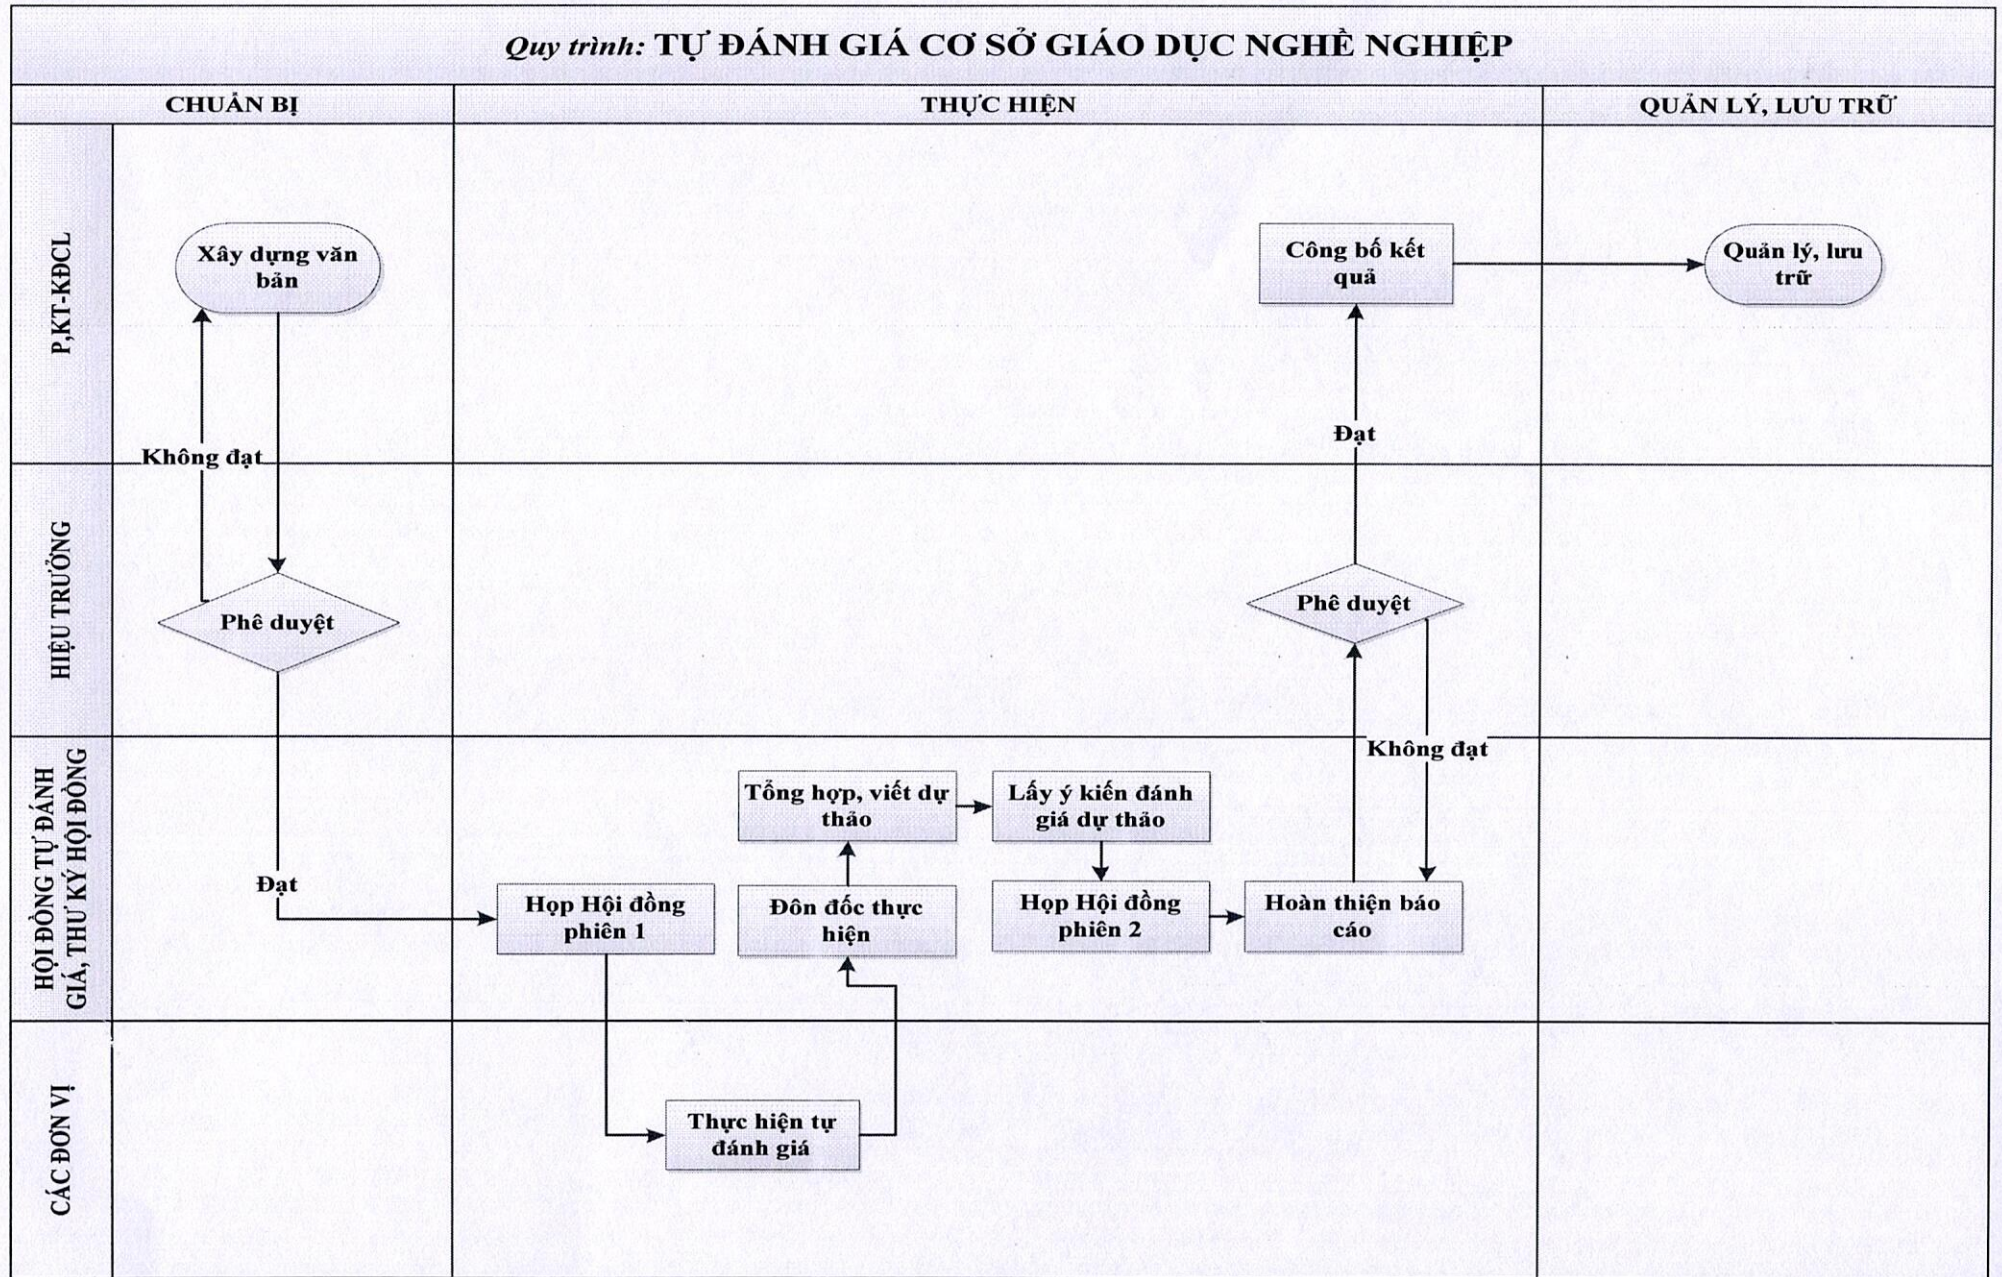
Quy trình: TỰ ĐÁNH GIÁ CƠ SỞ GIÁO DỤC NGHỀ NGHIỆP

CHUẨN BỊ

THỰC HIỆN

QUẢN LÝ, LƯU TRỮ

P,KT-KĐCL

HIỆU TRƯỞNG

HỘI ĐỒNG TỰ ĐÁNH GIÁ, THƯ KÝ HỘI ĐỒNG

CÁC ĐƠN VỊ

Xây dựng văn bản

Không đạt

Phê duyệt

Đạt

Họp Hội đồng phiên 1

Thực hiện tự đánh giá

Đôn đốc thực hiện

Tổng hợp, viết dự thảo

Lấy ý kiến đánh giá dự thảo

Họp Hội đồng phiên 2

Hoàn thiện báo cáo

Không đạt

Phê duyệt

Đạt

Công bố kết quả

Quản lý, lưu trữ